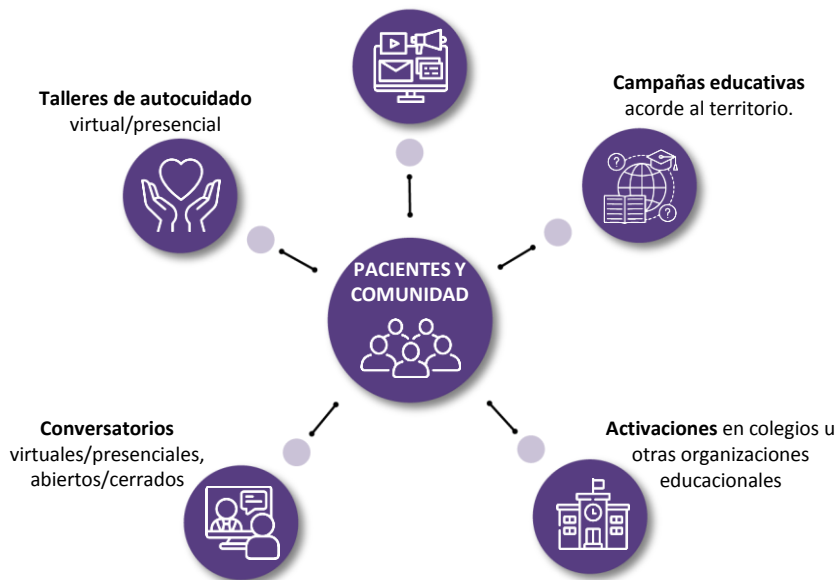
Talleres de autocuidado
virtual/presencial

Campañas educativas
acorde al territorio.

PACIENTES Y COMUNIDAD

Conversatorios
virtuales/presenciales, abiertos/cerrados

Activaciones en colegios u otras organizaciones educacionales